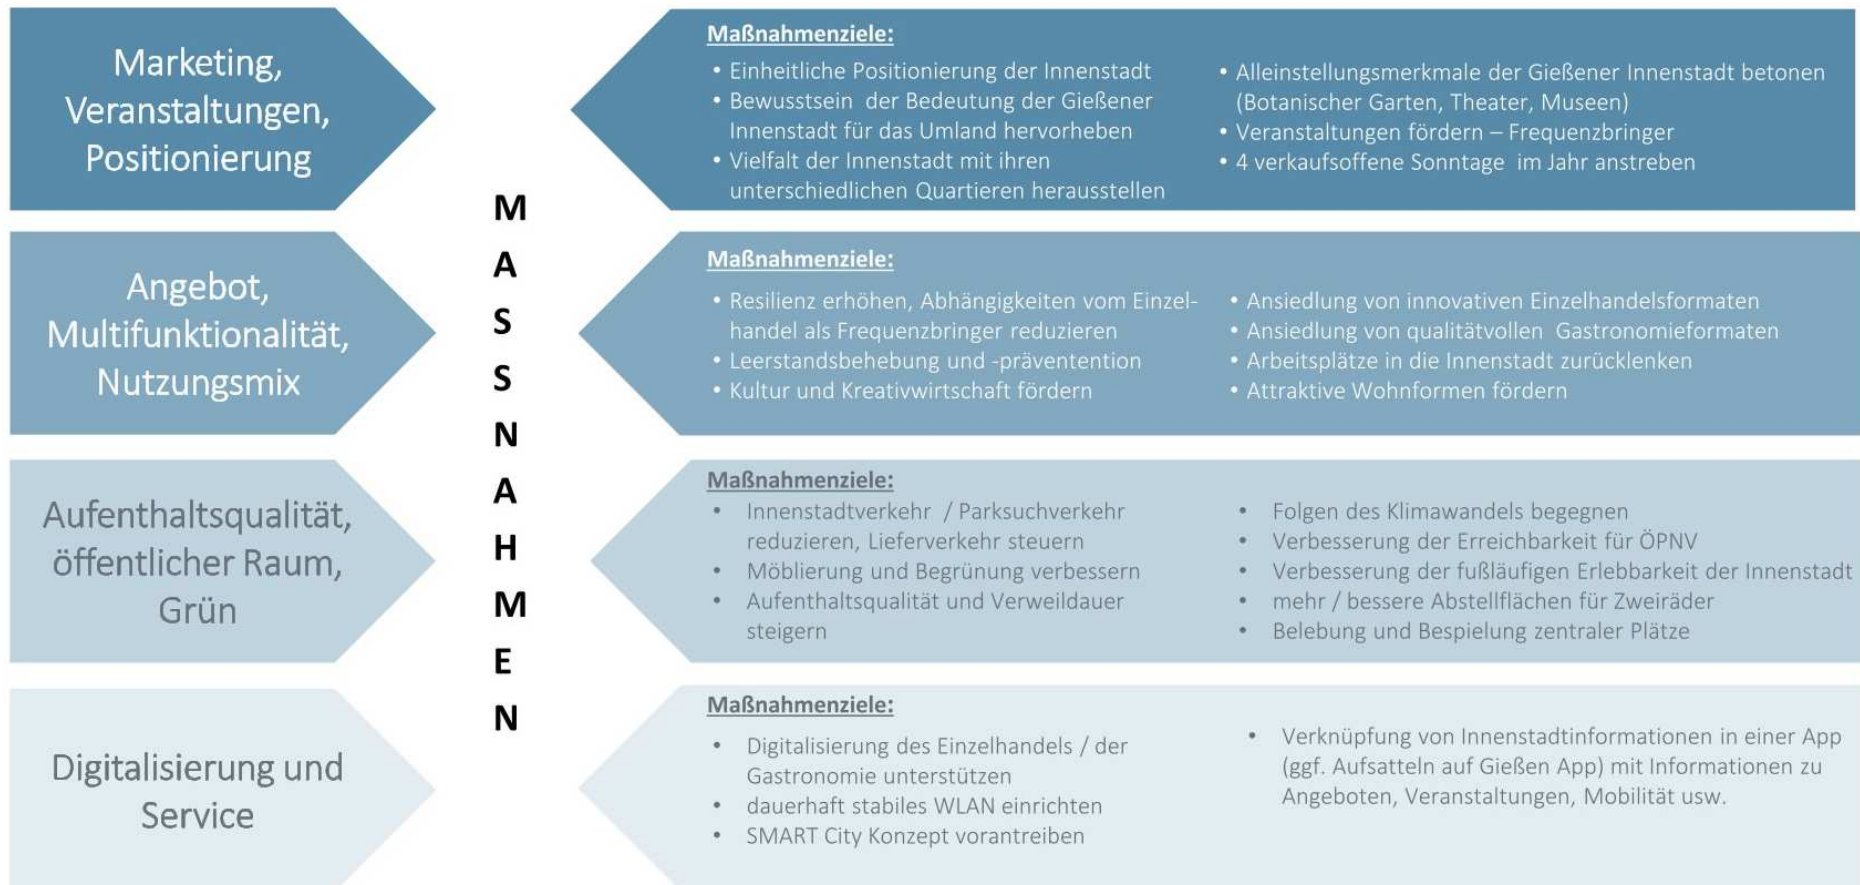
Marketing, Veranstaltungen, Positionierung

Maßnahmenziele:
• Einheitliche Positionierung der Innenstadt
• Bewusstsein der Bedeutung der Gießener Innenstadt für das Umland hervorheben
• Vielfalt der Innenstadt mit ihren unterschiedlichen Quartieren herausstellen

• Alleinstellungsmerkmale der Gießener Innenstadt betonen (Botanischer Garten, Theater, Museen)
• Veranstaltungen fördern – Frequenzbringer
• 4 verkaufsoffene Sonntage im Jahr anstreben

Angebot, Multifunktionalität, Nutzungsmix

Maßnahmenziele:
• Resilienz erhöhen, Abhängigkeiten vom Einzelhandel als Frequenzbringer reduzieren
• Leerstandsbehebung und -präventention
• Kultur und Kreativwirtschaft fördern

• Ansiedlung von innovativen Einzelhandelsformaten
• Ansiedlung von qualitätvollen Gastronomieformaten
• Arbeitsplätze in die Innenstadt zurücklenken
• Attraktive Wohnformen fördern

Aufenthaltsqualität, öffentlicher Raum, Grün

Maßnahmenziele:
• Innenstadtverkehr / Parksuchverkehr reduzieren, Lieferverkehr steuern
• Möblierung und Begrünung verbessern
• Aufenthaltsqualität und Verweildauer steigern

• Folgen des Klimawandels begegnen
• Verbesserung der Erreichbarkeit für ÖPNV
• Verbesserung der fußläufigen Erlebbarkeit der Innenstadt
• mehr / bessere Abstellflächen für Zweiräder
• Belebung und Bespielung zentraler Plätze

Digitalisierung und Service

Maßnahmenziele:
• Digitalisierung des Einzelhandels / der Gastronomie unterstützen
• dauerhaft stabiles WLAN einrichten
• SMART City Konzept vorantreiben

• Verknüpfung von Innenstadtinformationen in einer App (ggf. Aufsatteln auf Gießen App) mit Informationen zu Angeboten, Veranstaltungen, Mobilität usw.

M A S S N A H M E N